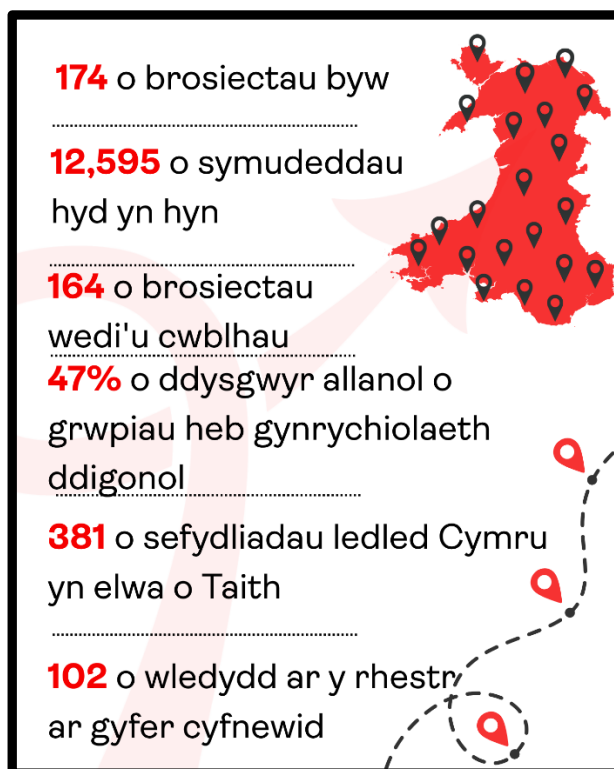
174 o brosiectau byw

12,595 o symudeddau hyd yn hyn

164 o brosiectau wedi'u cwblhau

47% o ddysgwyr allanol o grwpiau heb gynrychiolaeth ddigonol

381 o sefydliadau ledled Cymru yn elwa o Taith

102 o wledydd ar y rhestr ar gyfer cyfnewid